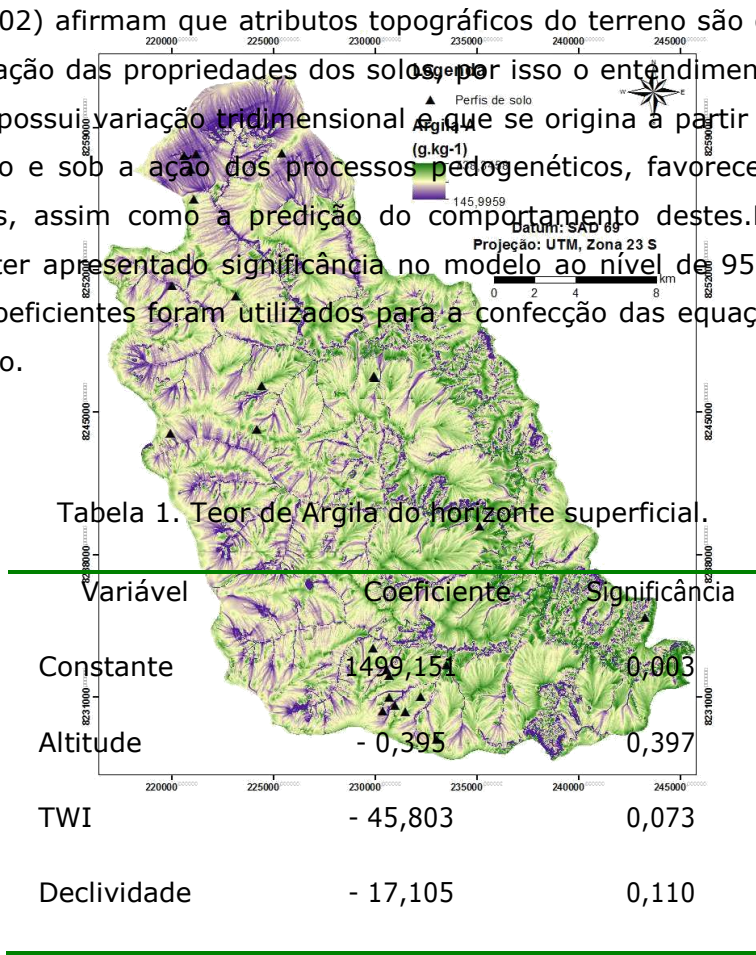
02) afirmam que atributos topográficos do terreno são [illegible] ação das propriedades dos solos, por isso o entendimen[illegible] possui variação tridimensional e que se origina a partir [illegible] o e sob a ação dos processos pedogenéticos, favorece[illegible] s, assim como a predição do comportamento destes.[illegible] ter apresentado significância no modelo ao nível de 95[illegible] oeficientes foram utilizados para a confecção das equaç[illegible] o.

220000 225000 230000 235000 240000 245000

Legenda
▲ Perfis de solo
Argila A (g.kg-1)
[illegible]
145,9959
Datum: SAD 69
Projeção: UTM, Zona 23 S
0 2 4 8 km

8259000 8252000 8245000 8238000 8231000

Tabela 1. Teor de Argila do horizonte superficial.

| Variável | Coeficiente | Significância |
|---|---|---|
| Constante | 1499,154 | 0,003 |
| Altitude | - 0,395 | 0,397 |
| TWI | - 45,803 | 0,073 |
| Declividade | - 17,105 | 0,110 |

220000 225000 230000 235000 240000 245000